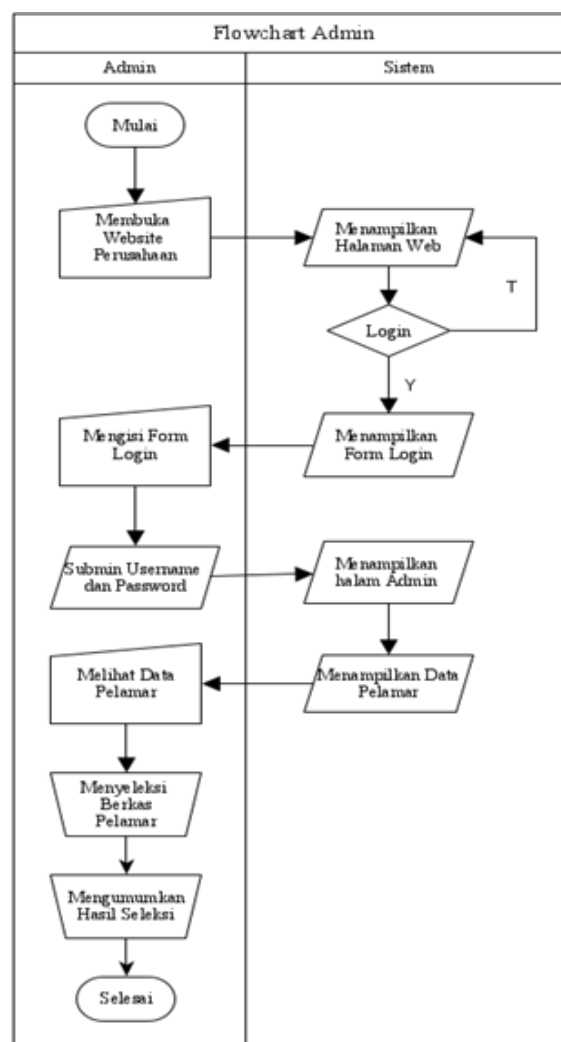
Flowchart Admin

Admin

Sistem

Mulai

Membuka Website Perusahaan

Menampilkan Halaman Web

T

Login

Y

Mengisi Form Login

Menampilkan Form Login

Submin Username dan Password

Menampilkan halam Admin

Melihat Data Pelamar

Menampilkan Data Pelamar

Menyeleksi Berkas Pelamar

Mengumumkan Hasil Seleksi

Selesai